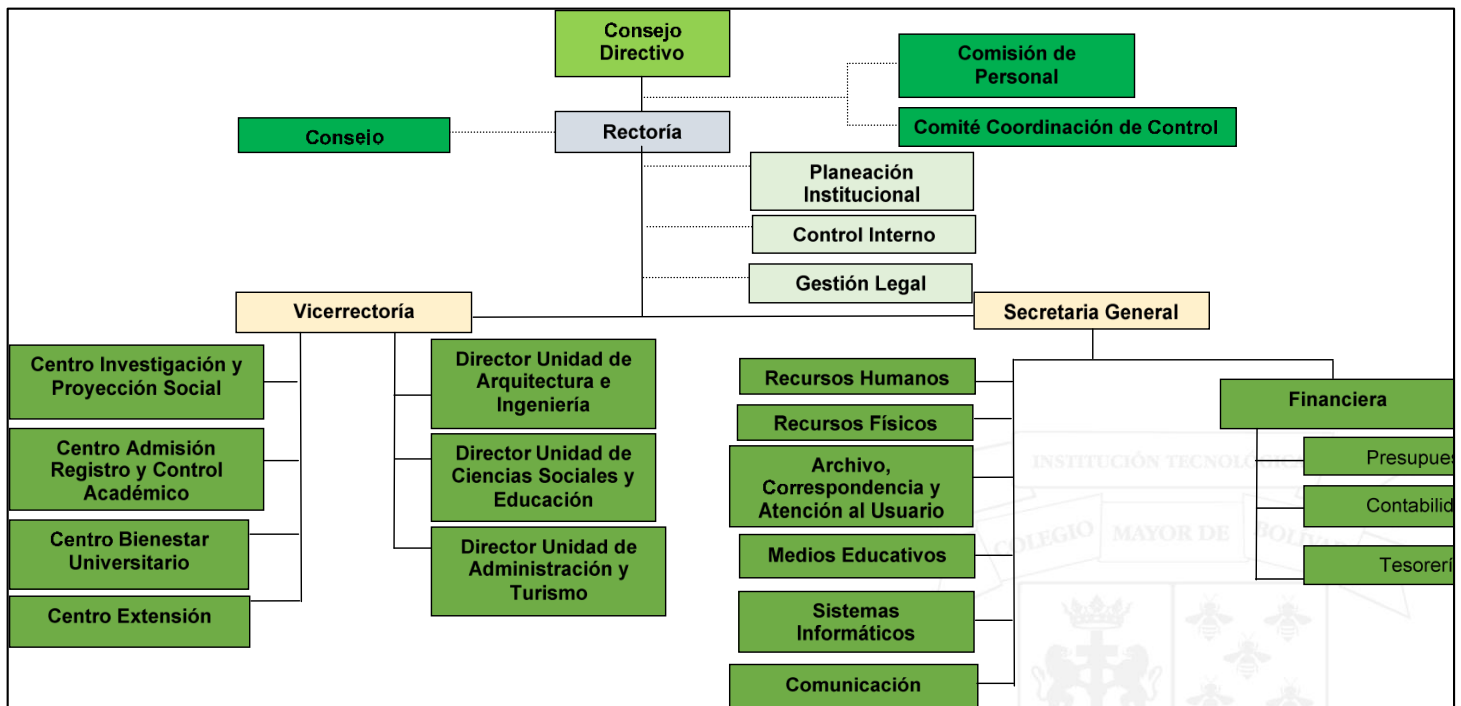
Consejo Directivo

Comisión de Personal

Consejo

Rectoría

Comité Coordinación de Control

Planeación Institucional

Control Interno

Gestión Legal

Vicerrectoría

Secretaria General

Centro Investigación y Proyección Social

Centro Admisión Registro y Control Académico

Centro Bienestar Universitario

Centro Extensión

Director Unidad de Arquitectura e Ingeniería

Director Unidad de Ciencias Sociales y Educación

Director Unidad de Administración y Turismo

Recursos Humanos

Recursos Físicos

Archivo, Correspondencia y Atención al Usuario

Medios Educativos

Sistemas Informáticos

Comunicación

Financiera

Presupues

Contabilid

Tesorerí

INSTITUCIÓN TECNOLÓGICA

COLEGIO MAYOR DE BOLÍ